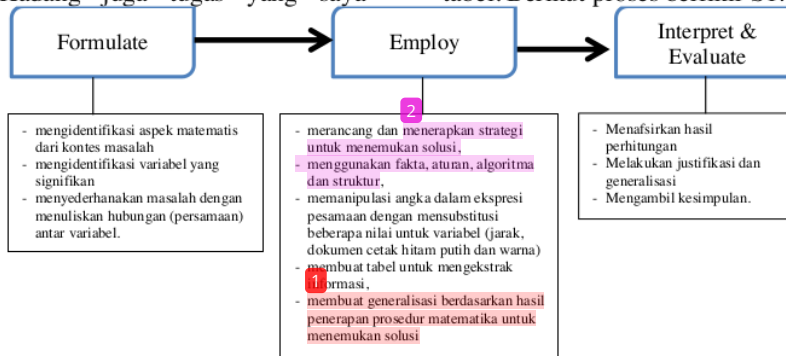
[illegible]

Formulate

Employ

Interpret & Evaluate

- mengidentifikasi aspek matematis dari kontes masalah
- mengidentifikasi variabel yang signifikan
- menyederhanakan masalah dengan menuliskan hubungan (persamaan) antar variabel.

2

- merancang dan menerapkan strategi untuk menemukan solusi,
- menggunakan fakta, aturan, algoritma dan struktur,
- memanipulasi angka dalam ekspresi pesamaan dengan mensubstitusi beberapa nilai untuk variabel (jarak, dokumen cetak hitam putih dan warna)
- membuat tabel untuk mengekstrak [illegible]formasi,
- membuat generalisasi berdasarkan hasil penerapan prosedur matematika untuk menemukan solusi

1

- Menafsirkan hasil perhitungan
- Melakukan justifikasi dan generalisasi
- Mengambil kesimpulan.